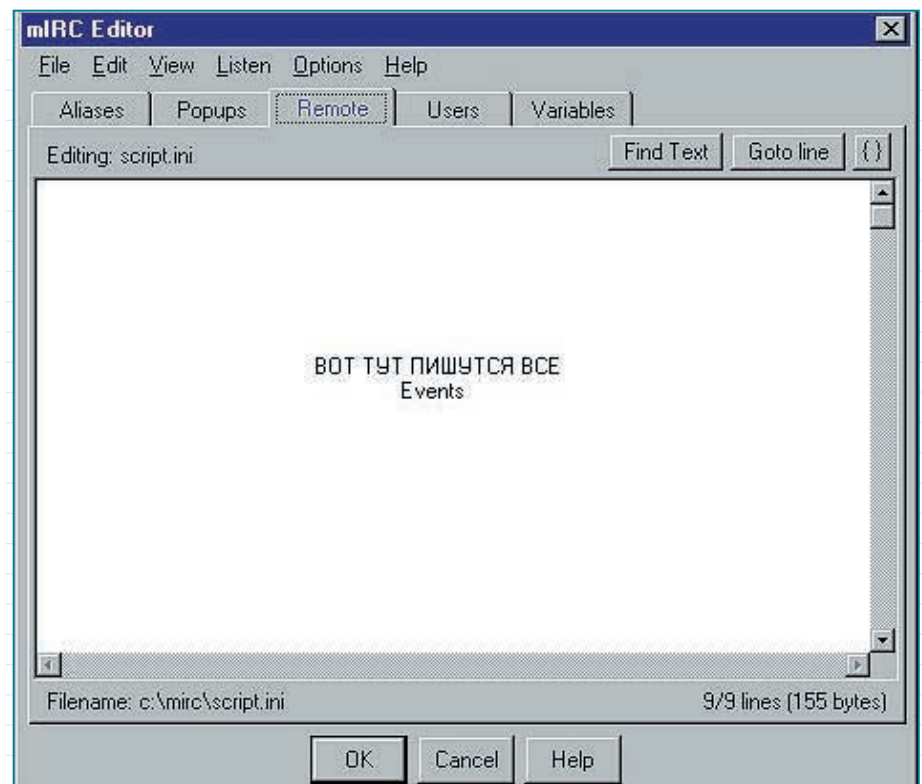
mIRC Editor

File Edit View Listen Options Help

Aliases Popups Remote Users Variables

Editing: script.ini

Find Text Goto line {}

ВОТ ТУТ ПИШУТСЯ ВСЕ
Events

Filename: c:\mirc\script.ini

9/9 lines (155 bytes)

OK Cancel Help